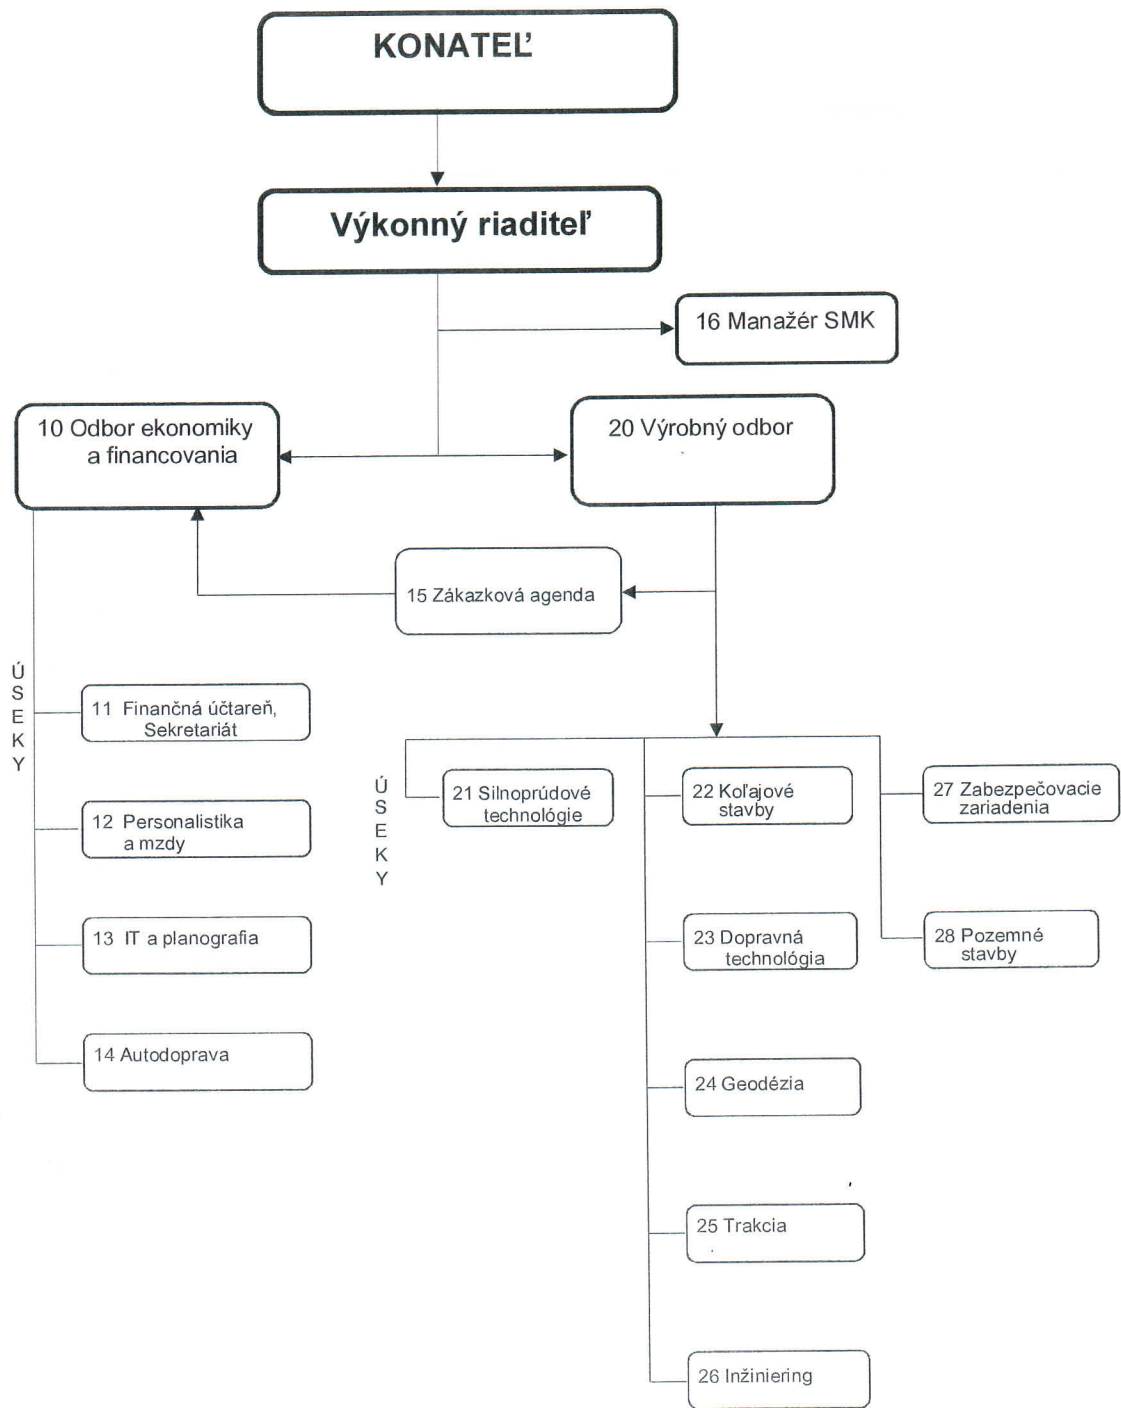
KONATEĽ

Výkonný riaditeľ

16 Manažér SMK

10 Odbor ekonomiky a financovania

20 Výrobný odbor

15 Zákazková agenda

ÚSEKY

11 Finančná účtareň, Sekretariát

12 Personalistika a mzdy

13 IT a planografia

14 Autodoprava

ÚSEKY

21 Silnoprúdové technológie

22 Koľajové stavby

23 Dopravná technológia

24 Geodézia

25 Trakcia

26 Inžiniering

27 Zabezpečovacie zariadenia

28 Pozemné stavby